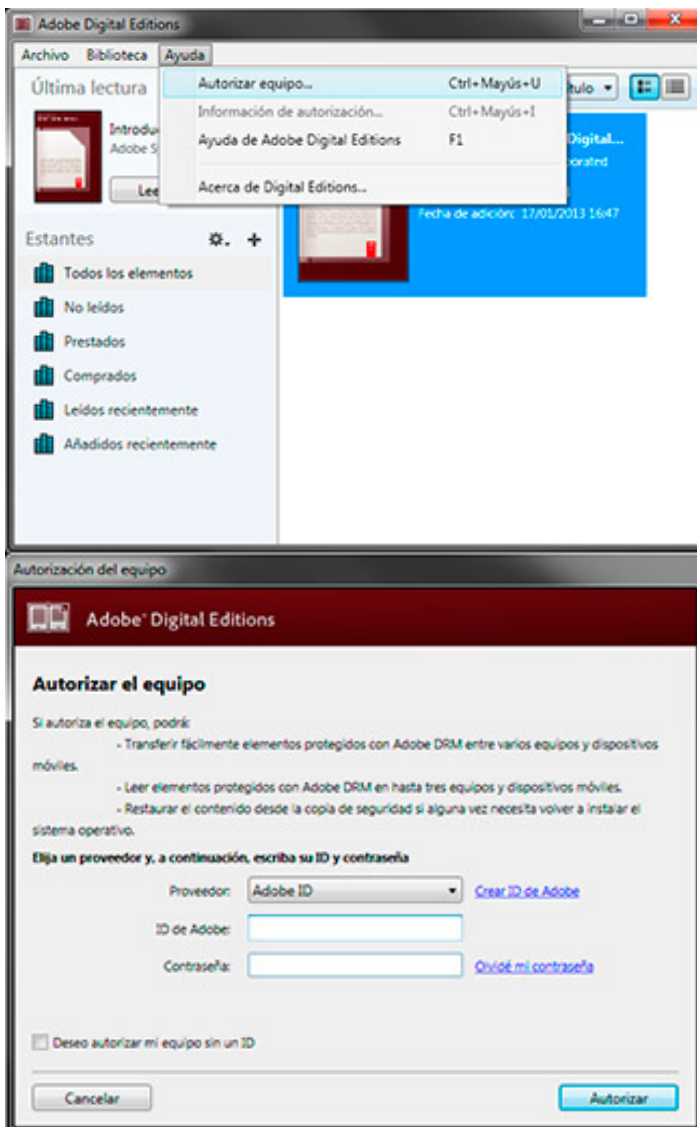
Adobe Digital Editions

Archivo Biblioteca Ayuda

Última lectura

Autorizar equipo... Ctrl+Mayús+U
Información de autorización... Ctrl+Mayús+I
Ayuda de Adobe Digital Editions F1
Acerca de Digital Editions...

Introdu
Adobe S
Lee

ítulo

Digital...
orated

Fecha de adición: 17/01/2013 16:47

Estantes

Todos los elementos
No leídos
Prestados
Comprados
Leídos recientemente
Añadidos recientemente

Autorización del equipo

Adobe Digital Editions

Autorizar el equipo

Si autoriza el equipo, podrá:
- Transferir fácilmente elementos protegidos con Adobe DRM entre varios equipos y dispositivos móviles.
- Leer elementos protegidos con Adobe DRM en hasta tres equipos y dispositivos móviles.
- Restaurar el contenido desde la copia de seguridad si alguna vez necesita volver a instalar el sistema operativo.

Elija un proveedor y, a continuación, escriba su ID y contraseña

Proveedor: Adobe ID Crear ID de Adobe

ID de Adobe:

Contraseña: Olvidé mi contraseña

Deseo autorizar mi equipo sin un ID

Cancelar

Autorizar